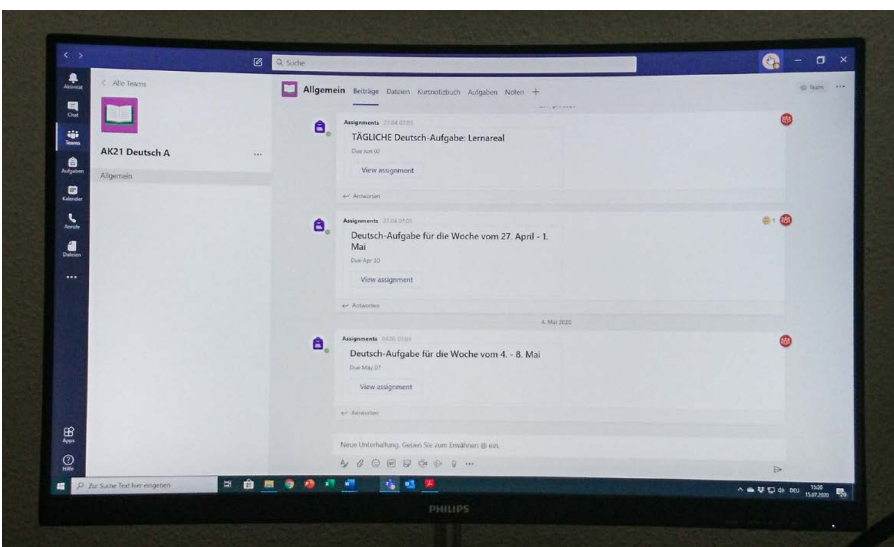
Q Suche

Aktivität

Chat

Teams

Aufgaben

Kalender

Anrufe

Dateien

...

Apps

Hilfe

< Alle Teams

AK21 Deutsch A

...

Allgemein

Allgemein Beiträge Dateien Kursnotizbuch Aufgaben Noten +

Team

Assignments 27.04 07:03

TÄGLICHE Deutsch-Aufgabe: Lernareal

Due Jun 02

View assignment

← Antworten

Assignments 27.04 07:09

Deutsch-Aufgabe für die Woche vom 27. April - 1. Mai

Due Apr 30

View assignment

← Antworten

4. Mai 2020

Assignments 04.05 07:03

Deutsch-Aufgabe für die Woche vom 4. - 8. Mai

Due May 07

View assignment

← Antworten

Neue Unterhaltung. Geben Sie zum Erwähnen @ ein.

Zur Suche Text hier eingeben

15:20
15.07.2020

PHILIPS